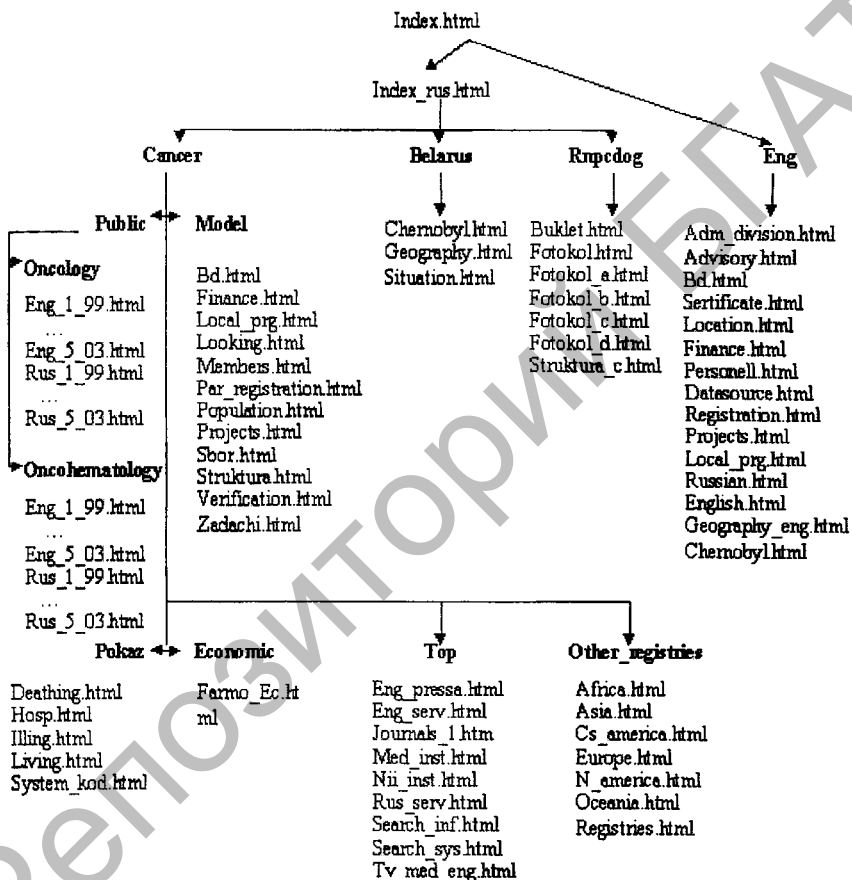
Index.html

Index_rus.html

Cancer

Belarus

Rnpcdog

Eng

Public

Model

Oncology

Eng_1_99.html
...
Eng_5_03.html
Rus_1_99.html
...
Rus_5_03.html

Oncohematology

Eng_1_99.html
...
Eng_5_03.html
Rus_1_99.html
...
Rus_5_03.html

Bd.html
Finance.html
Local_prg.html
Looking.html
Members.html
Par_registration.html
Population.html
Projects.html
Sbor.html
Struktura.html
Verification.html
Zadachi.html

Chernobyl.html
Geography.html
Situation.html

Buklet.html
Fotokol.html
Fotokol_a.html
Fotokol_b.html
Fotokol_c.html
Fotokol_d.html
Struktura_c.html

Adm_division.html
Advisory.html
Bd.html
Sertificate.html
Location.html
Finance.html
Personell.html
Datasource.html
Registration.html
Projects.html
Local_prg.html
Russian.html
English.html
Geography_eng.html
Chernobyl.html

Pokaz

Economic

Top

Other_registries

Deathing.html
Hosp.html
Illing.html
Living.html
System_kod.html

Farmo_Ec.html

Eng_pressa.html
Eng_serv.html
Journals_1.htm
Med_inst.html
Nii_inst.html
Rus_serv.html
Search_inf.html
Search_sys.html
Tv_med_eng.html

Africa.html
Asia.html
Cs_america.html
Europe.html
N_america.html
Oceania.html
Registries.html

Репозиторий БГАТУ